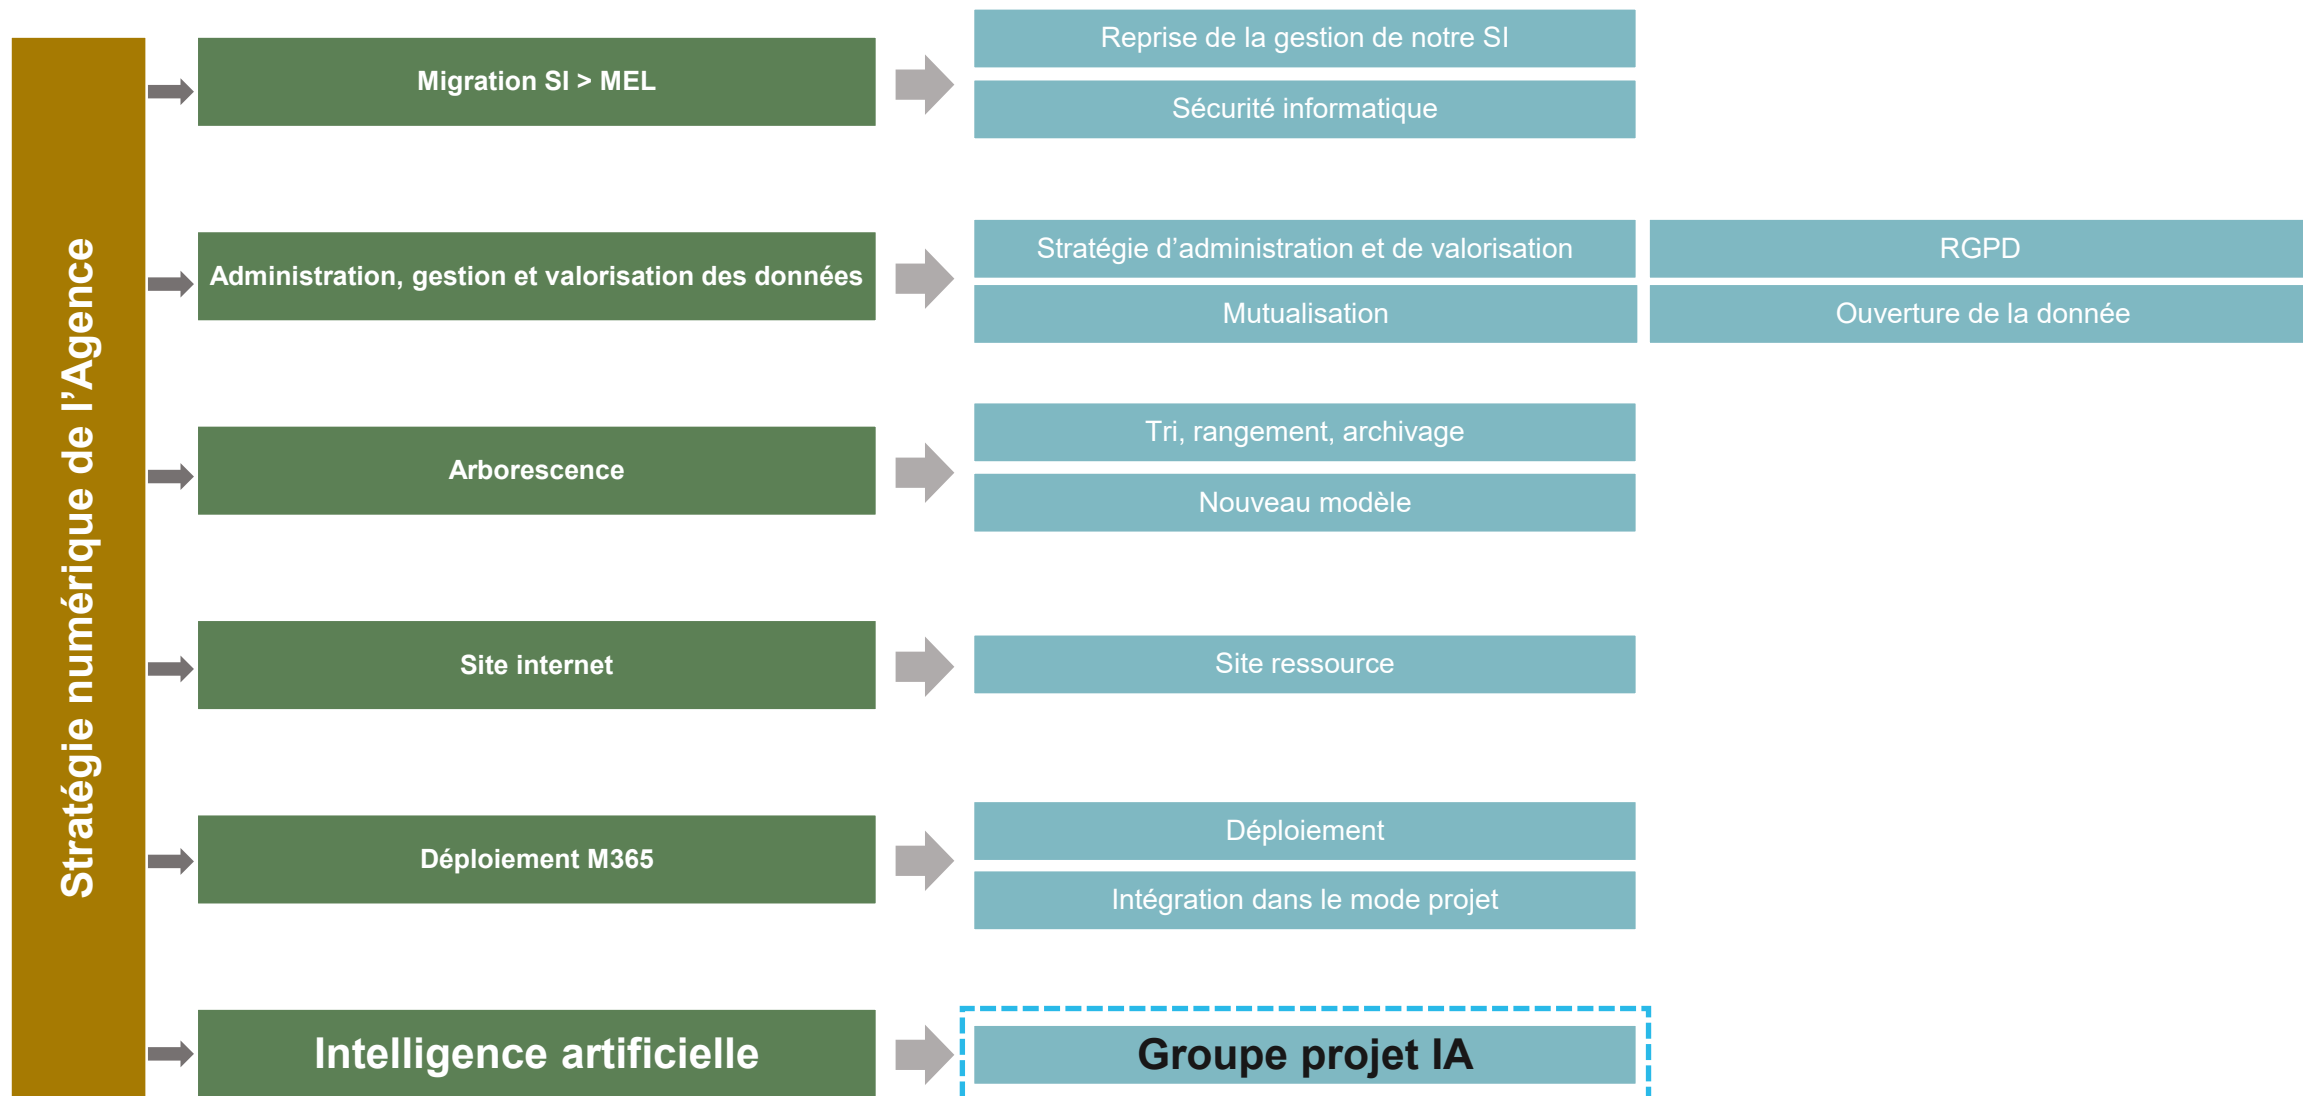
Stratégie numérique de l’Agence

Migration SI > MEL

Reprise de la gestion de notre SI

Sécurité informatique

Administration, gestion et valorisation des données

Stratégie d’administration et de valorisation

RGPD

Mutualisation

Ouverture de la donnée

Arborescence

Tri, rangement, archivage

Nouveau modèle

Site internet

Site ressource

Déploiement M365

Déploiement

Intégration dans le mode projet

Intelligence artificielle

Groupe projet IA